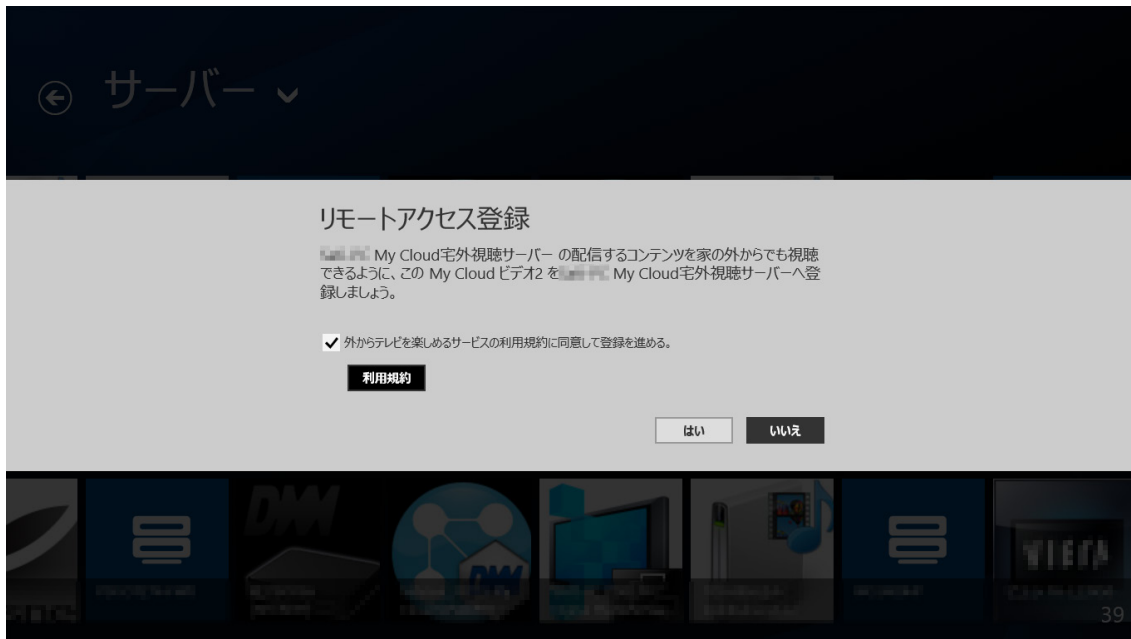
サーバー

リモートアクセス登録

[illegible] My Cloud宅外視聴サーバー の配信するコンテンツを家の外からでも視聴できるように、この My Cloud ビデオ2 を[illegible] My Cloud宅外視聴サーバーへ登録しましょう。

外からテレビを楽しめるサービスの利用規約に同意して登録を進める。

利用規約

はい

いいえ

DMM

39